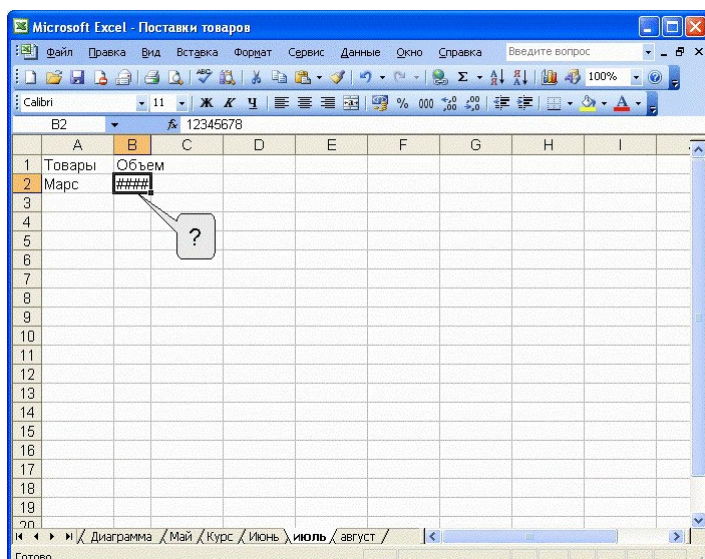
Microsoft Excel - Поставки товаров

Файл Правка Вид Вставка Формат Сервис Данные Окно Справка Введите вопрос

100%

Calibri 11 Ж К Ч % 000

B2 $f_x$ 12345678

| | A | B | C | D | E | F | G | H | I |
|---|---|---|---|---|---|---|---|---|---|
| 1 | Товары | Объем | | | | | | | |
| 2 | Марс | #### | | | | | | | |
| 3 | | | | | | | | | |
| 4 | | | | | | | | | |
| 5 | | | | | | | | | |
| 6 | | | | | | | | | |
| 7 | | | | | | | | | |
| 8 | | | | | | | | | |
| 9 | | | | | | | | | |
| 10 | | | | | | | | | |
| 11 | | | | | | | | | |
| 12 | | | | | | | | | |
| 13 | | | | | | | | | |
| 14 | | | | | | | | | |
| 15 | | | | | | | | | |
| 16 | | | | | | | | | |
| 17 | | | | | | | | | |
| 18 | | | | | | | | | |
| 19 | | | | | | | | | |
| 20 | | | | | | | | | |

?

Диаграмма Май Курс Июнь июль август

Готово